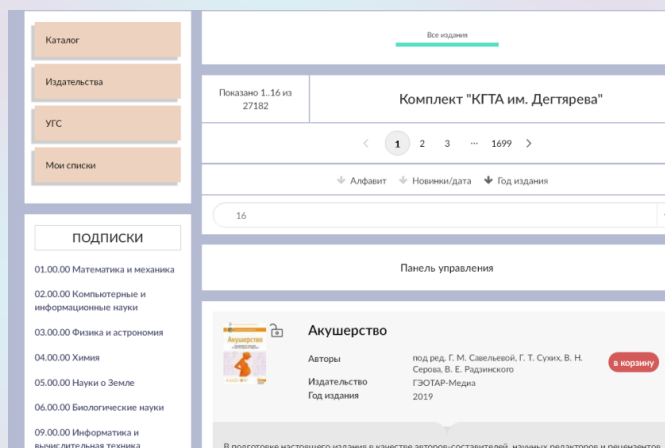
Каталог

Издательства

УГС

Мои списки

ПОДПИСКИ

01.00.00 Математика и механика

02.00.00 Компьютерные и информационные науки

03.00.00 Физика и астрономия

04.00.00 Химия

05.00.00 Науки о Земле

06.00.00 Биологические науки

09.00.00 Информатика и вычислительная техника

Все издания

Показано 1..16 из 27182

Комплект "КГТА им. Дегтярева"

1 2 3 ... 1699

Алфавит Новинки/дата Год издания

16

Панель управления

Акушерство

Акушерство

Авторы под ред. Г. М. Савельевой, Г. Т. Сухих, В. Н. Серова, В. Е. Радзинского

в корзину

Издательство ГЭОТАР-Медиа

Год издания 2019

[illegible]